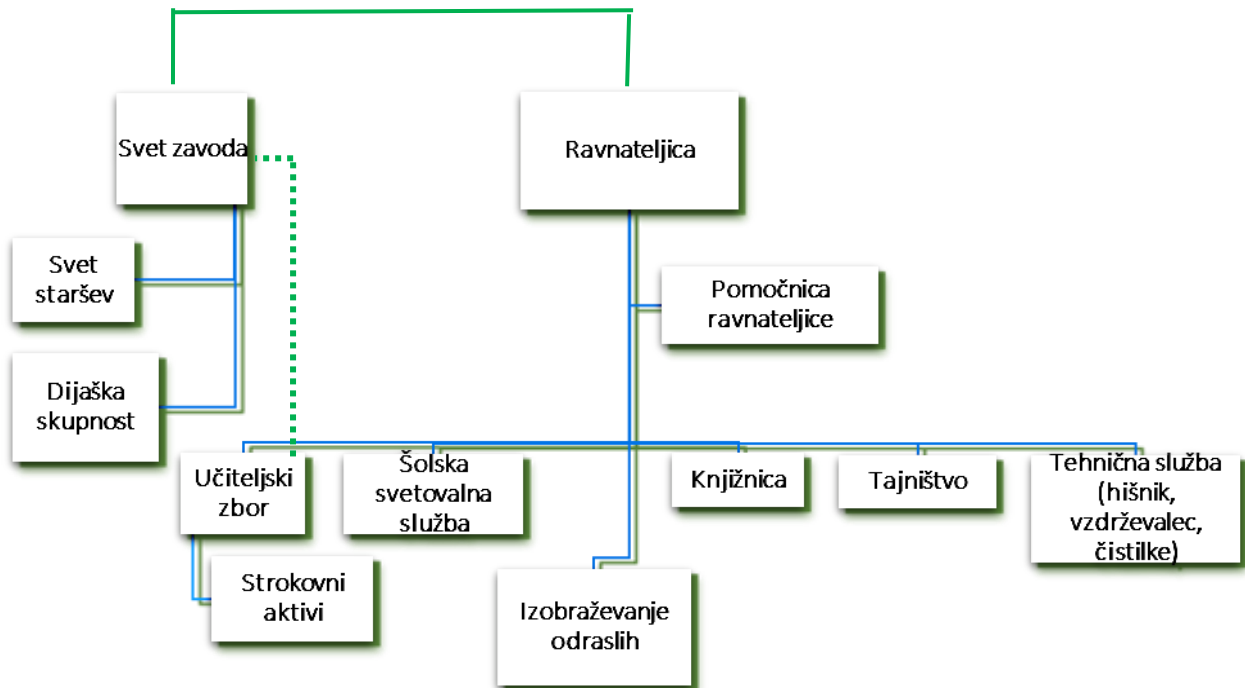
Svet zavoda

Ravnateljica

Svet staršev

Pomočnica ravnateljice

Dijaška skupnost

Učiteljski zbor

Šolska svetovalna služba

Knjižnica

Tajništvo

Tehnična služba (hišnik, vzdrževalec, čistilke)

Strokovni aktivi

Izobraževanje odraslih